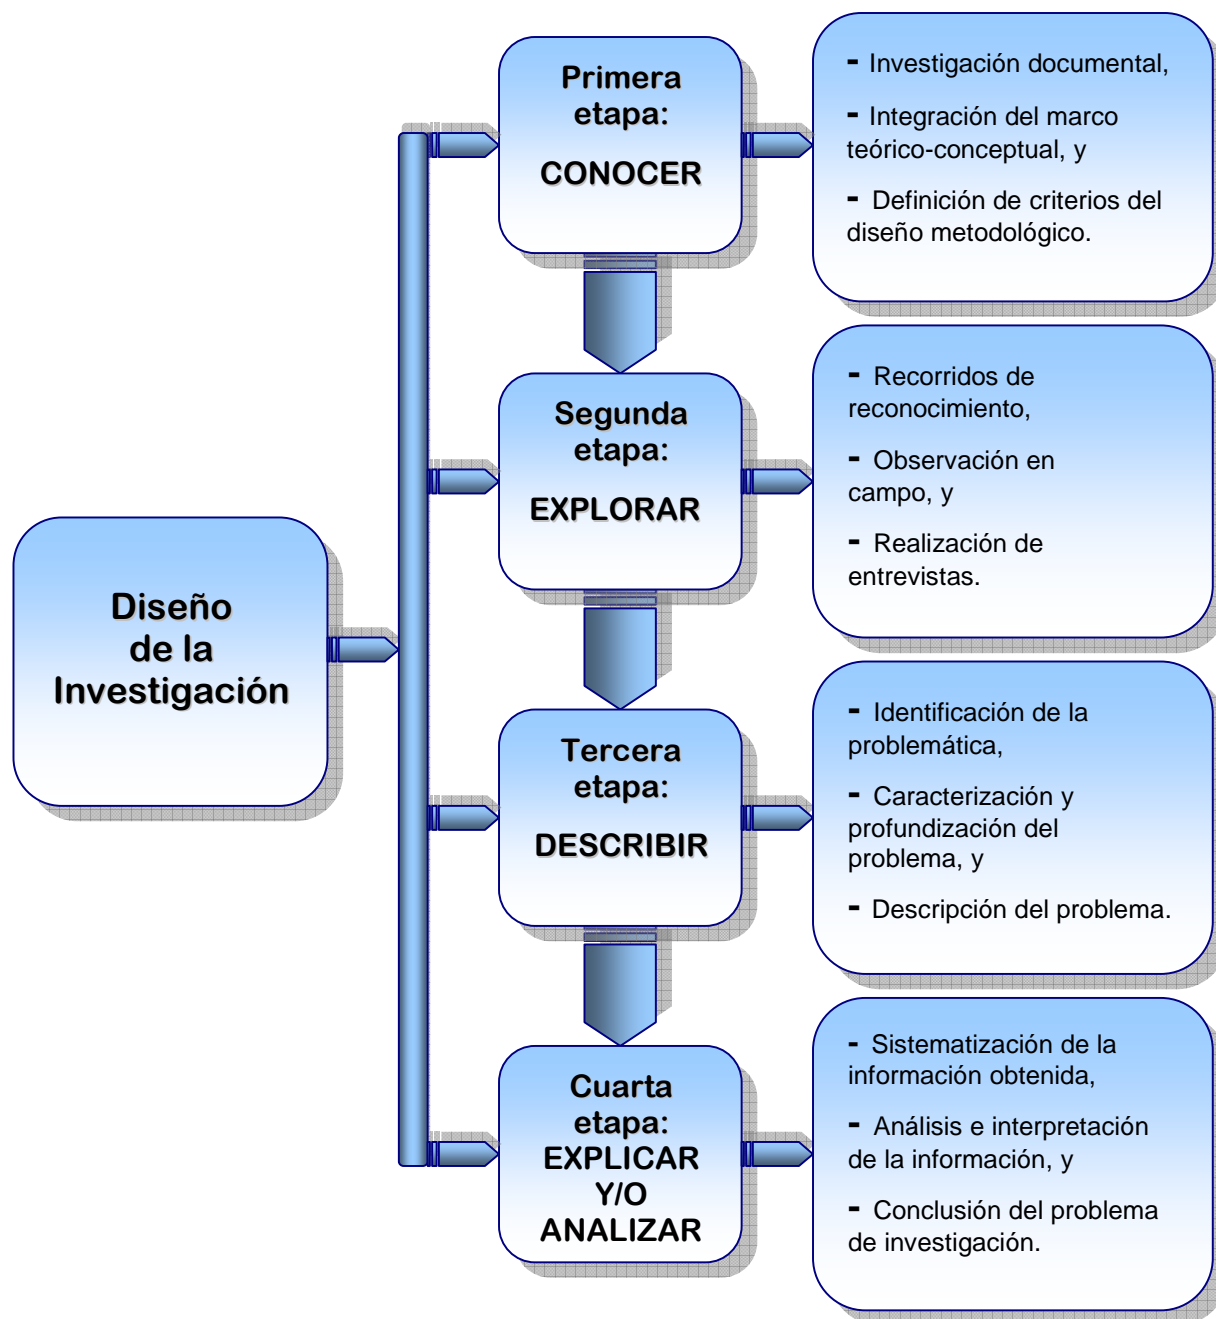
Diseño de la Investigación

Primera etapa:
CONOCER

- Investigación documental,
- Integración del marco teórico-conceptual, y
- Definición de criterios del diseño metodológico.

Segunda etapa:
EXPLORAR

- Recorridos de reconocimiento,
- Observación en campo, y
- Realización de entrevistas.

Tercera etapa:
DESCRIBIR

- Identificación de la problemática,
- Caracterización y profundización del problema, y
- Descripción del problema.

Cuarta etapa:
EXPLICAR Y/O ANALIZAR

- Sistematización de la información obtenida,
- Análisis e interpretación de la información, y
- Conclusión del problema de investigación.